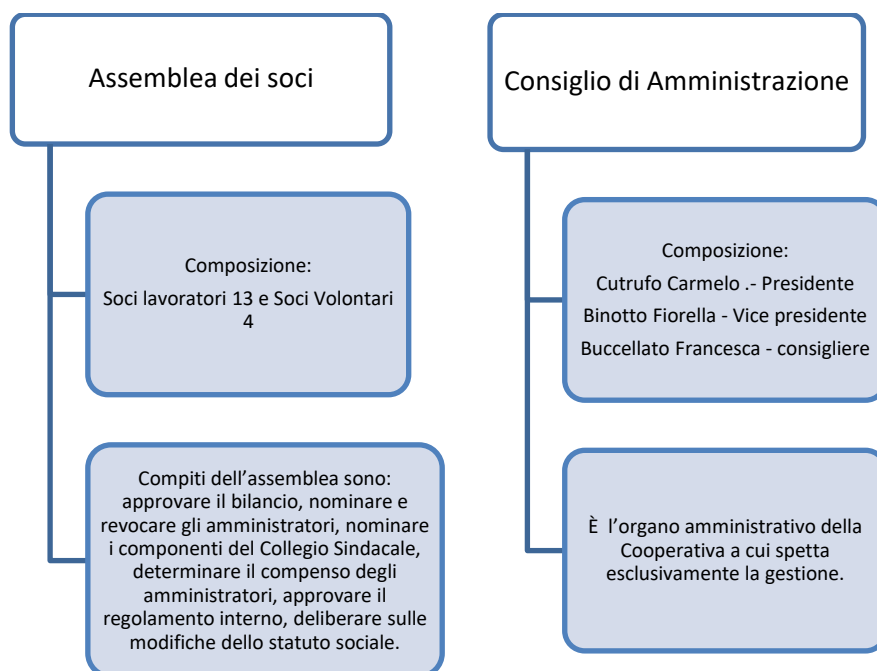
Assemblea dei soci

Composizione:
Soci lavoratori 13 e Soci Volontari 4

Compiti dell’assemblea sono: approvare il bilancio, nominare e revocare gli amministratori, nominare i componenti del Collegio Sindacale, determinare il compenso degli amministratori, approvare il regolamento interno, deliberare sulle modifiche dello statuto sociale.

Consiglio di Amministrazione

Composizione:
Cutrufo Carmelo .- Presidente
Binotto Fiorella - Vice presidente
Buccellato Francesca - consigliere

È l’organo amministrativo della Cooperativa a cui spetta esclusivamente la gestione.